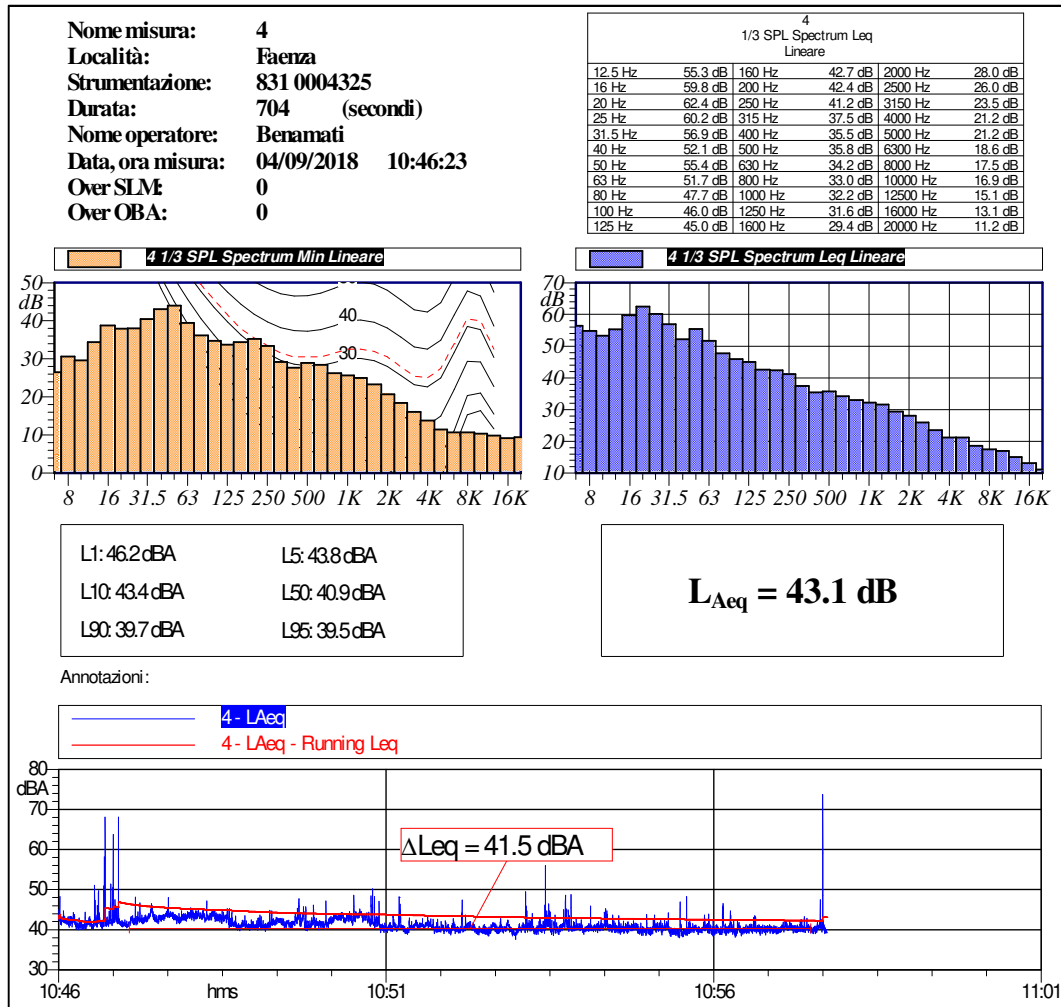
Nome misura: 4
Località: Faenza
Strumentazione: 831 0004325
Durata: 704 (secondi)
Nome operatore: Benamati
Data, ora misura: 04/09/2018 10:46:23
Over SLM: 0
Over OBA: 0

4
1/3 SPL Spectrum Leq
Lineare

| | | | | | |
|---|---|---|---|---|---|
| 12.5 Hz | 55.3 dB | 160 Hz | 42.7 dB | 2000 Hz | 28.0 dB |
| 16 Hz | 59.8 dB | 200 Hz | 42.4 dB | 2500 Hz | 26.0 dB |
| 20 Hz | 62.4 dB | 250 Hz | 41.2 dB | 3150 Hz | 23.5 dB |
| 25 Hz | 60.2 dB | 315 Hz | 37.5 dB | 4000 Hz | 21.2 dB |
| 31.5 Hz | 56.9 dB | 400 Hz | 35.5 dB | 5000 Hz | 21.2 dB |
| 40 Hz | 52.1 dB | 500 Hz | 35.8 dB | 6300 Hz | 18.6 dB |
| 50 Hz | 55.4 dB | 630 Hz | 34.2 dB | 8000 Hz | 17.5 dB |
| 63 Hz | 51.7 dB | 800 Hz | 33.0 dB | 10000 Hz | 16.9 dB |
| 80 Hz | 47.7 dB | 1000 Hz | 32.2 dB | 12500 Hz | 15.1 dB |
| 100 Hz | 46.0 dB | 1250 Hz | 31.6 dB | 16000 Hz | 13.1 dB |
| 125 Hz | 45.0 dB | 1600 Hz | 29.4 dB | 20000 Hz | 11.2 dB |

4 1/3 SPL Spectrum Min Lineare
50 dB 40 30 20 10 0
40 30
8 16 31.5 63 125 250 500 1K 2K 4K 8K 16K

4 1/3 SPL Spectrum Leq Lineare
70 dB 60 50 40 30 20 10
8 16 31.5 63 125 250 500 1K 2K 4K 8K 16K

L1: 46.2 dBA L5: 43.8 dBA
L10: 43.4 dBA L50: 40.9 dBA
L90: 39.7 dBA L95: 39.5 dBA

$L_{Aeq}$ = 43.1 dB

Annotazioni:

4 - LAeq
4 - LAeq - Running Leq

80 dBA 70 60 50 40 30
ΔLeq = 41.5 dBA
10:46 hms 10:51 10:56 11:01